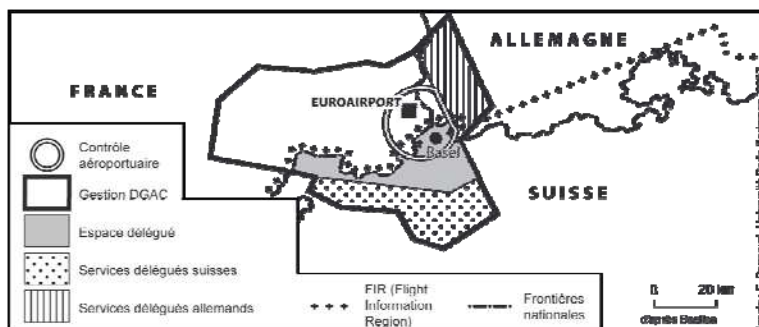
ALLEMAGNE

FRANCE

EUROAIRPORT

Basel

SUISSE

Contrôle aéroportuaire

Gestion DGAC

Espace délégué

Services délégués suisses

Services délégués allemands

FIR (Flight Information Region)

Frontières nationales

0 20 km

d'après Bastian

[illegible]